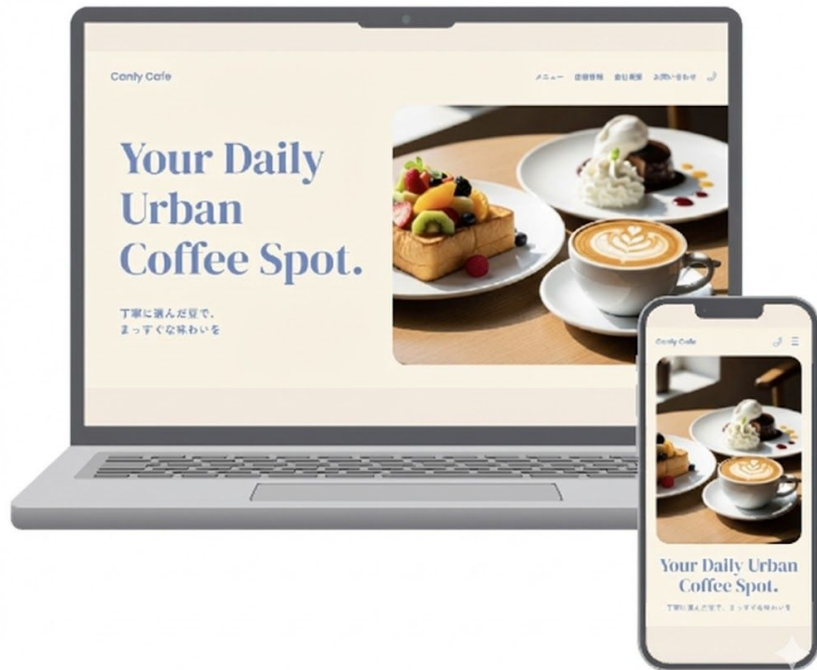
Canly Cafe

メニュー　店舗情報　会社概要　お問い合わせ

Your Daily Urban Coffee Spot.

丁寧に選んだ豆で、
まっすぐな味わいを

Canly Cafe

Your Daily Urban Coffee Spot.

丁寧に選んだ豆で、まっすぐな味わいを